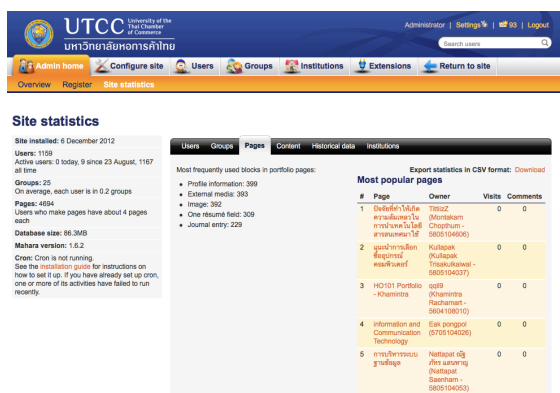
UTCC University of the Thai Chamber of Commerce
มหาวิทยาลัยหอการค้าไทย

Administrator | Settings | 93 | Logout

Search users

Admin home
Configure site
Users
Groups
Institutions
Extensions
Return to site

Overview Register Site statistics

Site statistics

Site installed: 6 December 2012

Users: 1159
Active users: 0 today, 9 since 23 August, 1167 all time

Groups: 25
On average, each user is in 0.2 groups

Pages: 4694
Users who make pages have about 4 pages each

Database size: 86.3MB

Mahara version: 1.6.2

Cron: Cron is not running.
See the installation guide for instructions on how to set it up. If you have already set up cron, one or more of its activities have failed to run recently.

Users Groups Pages Content Historical data Institutions

Most frequently used blocks in portfolio pages:

- Profile information: 399
- External media: 393
- Image: 392
- One résumé field: 309
- Journal entry: 229

Export statistics in CSV format: Download

Most popular pages

| # | Page | Owner | Visits | Comments |
|---|---|---|---|---|
| 1 | ปัจจัยที่ทำให้เกิดความเสี่ยงต่อในการนำเทคโนโลยีสารสนเทศมาใช้ | TitlizZ (Montakarn Chopthum - 5805104606) | 0 | 0 |
| 2 | แนะนำการเลือกซื้ออุปกรณ์คอมพิวเตอร์ | Kullapak (Kullapak Trisakulkaiwal - 5805104037) | 0 | 0 |
| 3 | HO101 Portfolio - Khamintra | qqli9 (Khamintra Rachamart - 5604108010) | 0 | 0 |
| 4 | Information and Communication Technology | Eak pongpol (5705104026) | 0 | 0 |
| 5 | การบริหารระบบฐานข้อมูล | Nattapat ณัฐภัทร แสนหาญ (Nattapat Saenham - 5805104053) | 0 | 0 |